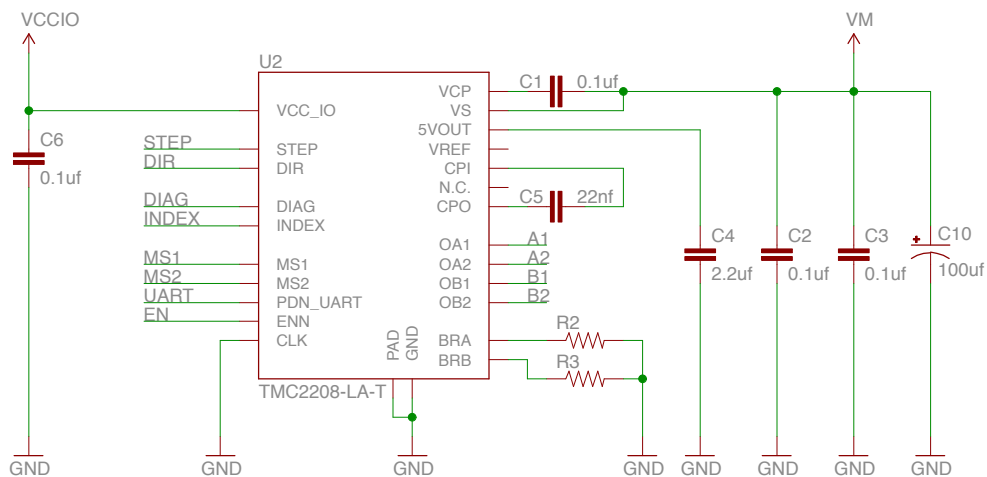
VCCIO

VM

U2

C6
0.1uf

STEP
DIR
DIAG
INDEX
MS1
MS2
UART
EN

VCC_IO
STEP
DIR
DIAG
INDEX
MS1
MS2
PDN_UART
ENN
CLK

VCP
VS
5VOUT
VREF
CPI
N.C.
CPO
OA1
OA2
OB1
OB2
BRA
BRB

PAD
GND

TMC2208-LA-T

C1 0.1uf

C5 22nf

A1
A2
B1
B2

R2
R3

C4
2.2uf

C2
0.1uf

C3
0.1uf

C10
100uf

GND
GND
GND
GND
GND
GND
GND
GND